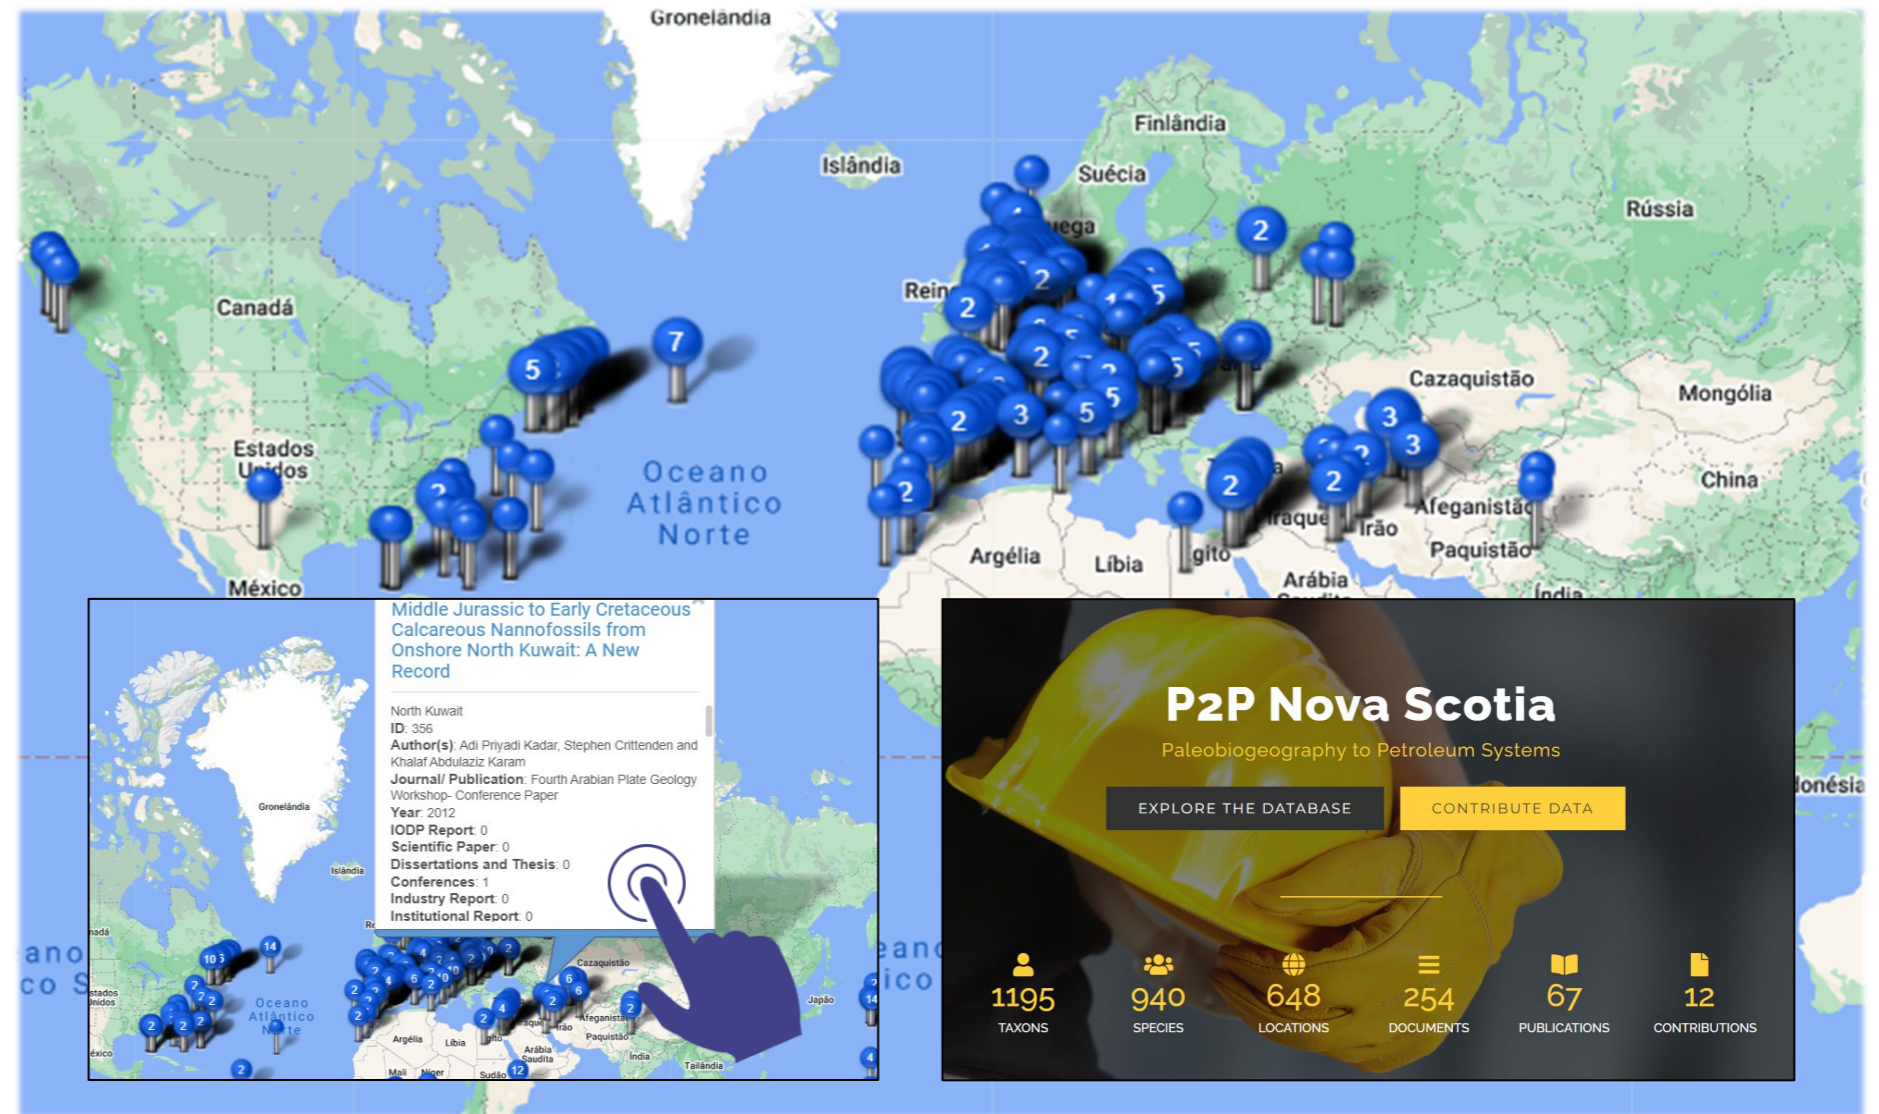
Gronelândia
Islândia
Finlândia
Suécia
Rússia
Canadá
Cazaquistão
Mongólia
Estados Unidos
Oceano Atlântico Norte
China
Afeganistão
Paquistão
Irão
Iraque
Argélia
Líbia
Arábia
México
Índia
Indonésia

Middle Jurassic to Early Cretaceous Calcareous Nannofossils from Onshore North Kuwait: A New Record

North Kuwait
ID: 356
Author(s): Adi Priyadi Kadar, Stephen Crittenden and Khalaf Abdulaziz Karam
Journal/ Publication: Fourth Arabian Plate Geology Workshop- Conference Paper
Year: 2012
IODP Report: 0
Scientific Paper: 0
Dissertations and Thesis: 0
Conferences: 1
Industry Report: 0
Institutional Report: 0

Gronelândia
Islândia
Oceano Atlântico Norte
Cazaquistão
Afeganistão
Paquistão
Argélia
Líbia
Arábia Saudita
Índia
Tailândia
Japão
Mali
Níger
Sudão

P2P Nova Scotia
Paleobiogeography to Petroleum Systems
EXPLORE THE DATABASE
CONTRIBUTE DATA

1195
TAXONS
940
SPECIES
648
LOCATIONS
254
DOCUMENTS
67
PUBLICATIONS
12
CONTRIBUTIONS